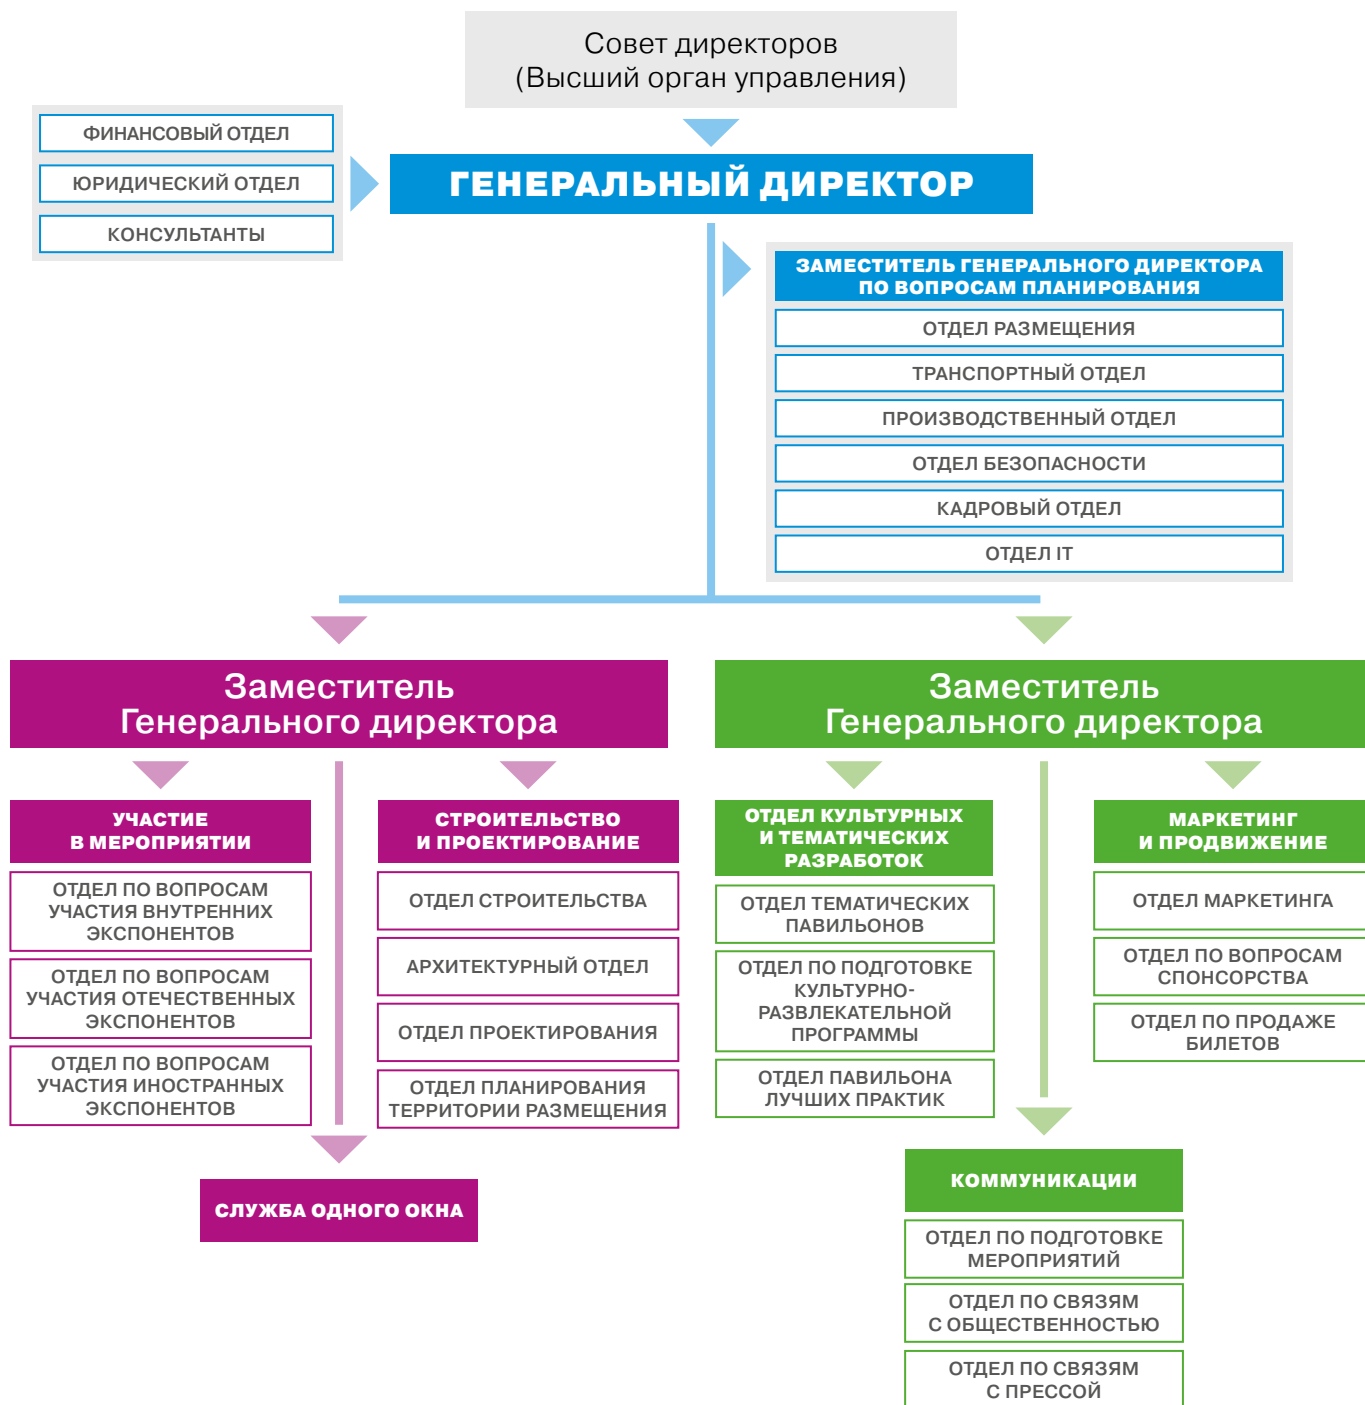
Совет директоров
(Высший орган управления)

ФИНАНСОВЫЙ ОТДЕЛ
ЮРИДИЧЕСКИЙ ОТДЕЛ
КОНСУЛЬТАНТЫ

ГЕНЕРАЛЬНЫЙ ДИРЕКТОР

ЗАМЕСТИТЕЛЬ ГЕНЕРАЛЬНОГО ДИРЕКТОРА ПО ВОПРОСАМ ПЛАНИРОВАНИЯ
ОТДЕЛ РАЗМЕЩЕНИЯ
ТРАНСПОРТНЫЙ ОТДЕЛ
ПРОИЗВОДСТВЕННЫЙ ОТДЕЛ
ОТДЕЛ БЕЗОПАСНОСТИ
КАДРОВЫЙ ОТДЕЛ
ОТДЕЛ IT

Заместитель Генерального директора

УЧАСТИЕ В МЕРОПРИЯТИИ
ОТДЕЛ ПО ВОПРОСАМ УЧАСТИЯ ВНУТРЕННИХ ЭКСПОНЕНТОВ
ОТДЕЛ ПО ВОПРОСАМ УЧАСТИЯ ОТЕЧЕСТВЕННЫХ ЭКСПОНЕНТОВ
ОТДЕЛ ПО ВОПРОСАМ УЧАСТИЯ ИНОСТРАННЫХ ЭКСПОНЕНТОВ

СТРОИТЕЛЬСТВО И ПРОЕКТИРОВАНИЕ
ОТДЕЛ СТРОИТЕЛЬСТВА
АРХИТЕКТУРНЫЙ ОТДЕЛ
ОТДЕЛ ПРОЕКТИРОВАНИЯ
ОТДЕЛ ПЛАНИРОВАНИЯ ТЕРРИТОРИИ РАЗМЕЩЕНИЯ

СЛУЖБА ОДНОГО ОКНА

Заместитель Генерального директора

ОТДЕЛ КУЛЬТУРНЫХ И ТЕМАТИЧЕСКИХ РАЗРАБОТОК
ОТДЕЛ ТЕМАТИЧЕСКИХ ПАВИЛЬОНОВ
ОТДЕЛ ПО ПОДГОТОВКЕ КУЛЬТУРНО-РАЗВЛЕКАТЕЛЬНОЙ ПРОГРАММЫ
ОТДЕЛ ПАВИЛЬОНА ЛУЧШИХ ПРАКТИК

МАРКЕТИНГ И ПРОДВИЖЕНИЕ
ОТДЕЛ МАРКЕТИНГА
ОТДЕЛ ПО ВОПРОСАМ СПОНСОРСТВА
ОТДЕЛ ПО ПРОДАЖЕ БИЛЕТОВ

КОММУНИКАЦИИ
ОТДЕЛ ПО ПОДГОТОВКЕ МЕРОПРИЯТИЙ
ОТДЕЛ ПО СВЯЗЯМ С ОБЩЕСТВЕННОСТЬЮ
ОТДЕЛ ПО СВЯЗЯМ С ПРЕССОЙ